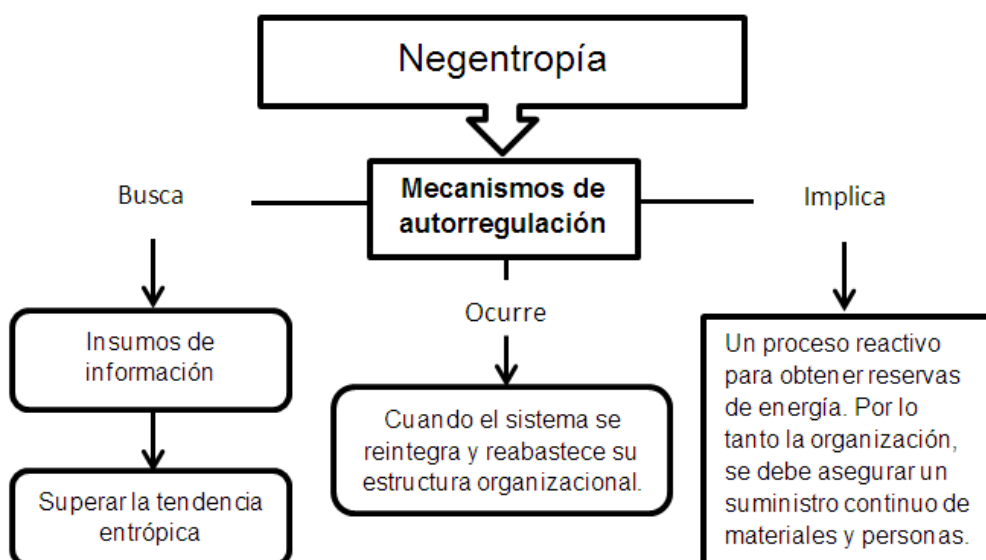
Negentropía

Mecanismos de autorregulación

Busca

Insumos de información

Superar la tendencia entrópica

Ocurre

Cuando el sistema se reintegra y reabastece su estructura organizacional.

Implica

Un proceso reactivo para obtener reservas de energía. Por lo tanto la organización, se debe asegurar un suministro continuo de materiales y personas.